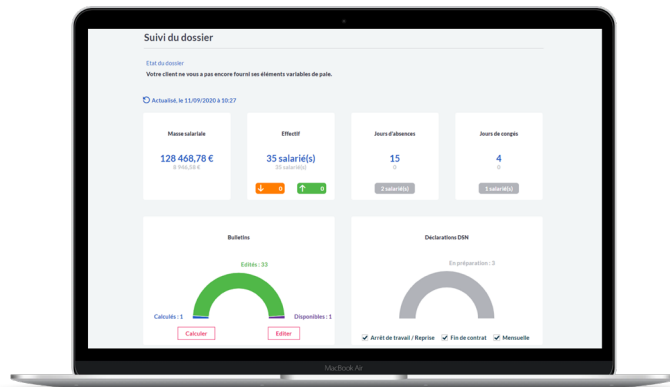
Suivi du dossier

Etat du dossier

Votre client ne vous a pas encore fourni ses éléments variables de paie.

Actualisé, le 11/09/2020 à 10:27

Masse salariale

128 468,78 €

8 946,58 €

Effectif

35 salarié(s)

35 salarié(s)

0

0

Jours d'absences

15

0

2 salarié(s)

Jours de congés

4

0

1 salarié(s)

Bulletins

Edités : 33

Calculés : 1

Disponibles : 1

Calculer

Editer

Déclarations DSN

En préparation : 3

Arrêt de travail / Reprise

Fin de contrat

Mensuelle

MacBook Air